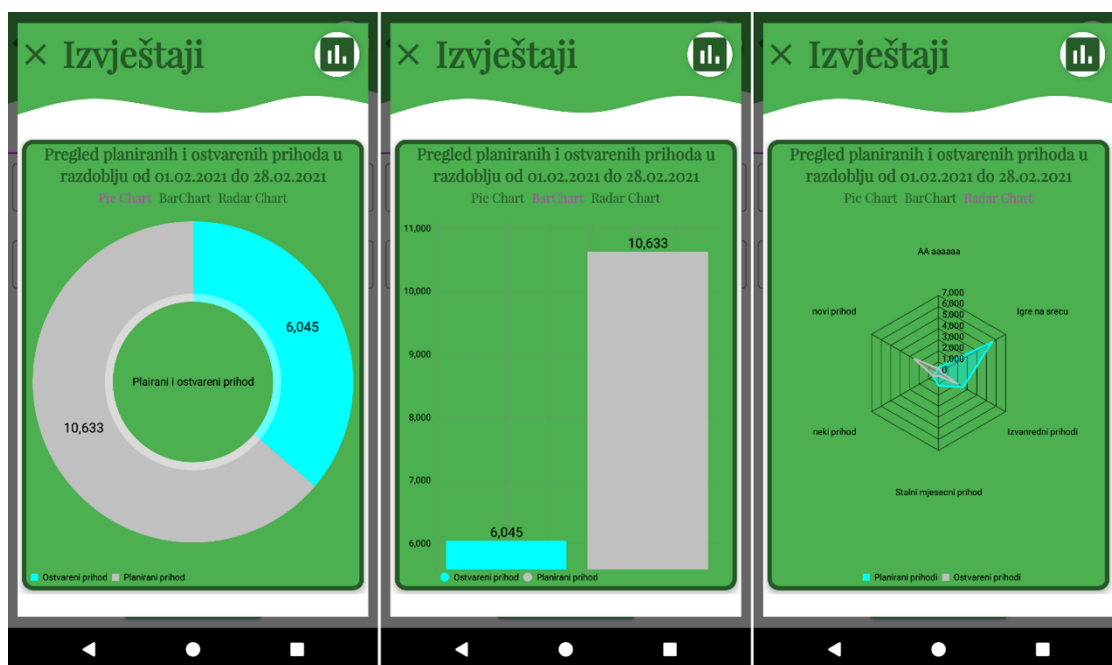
× Izvještaji

Pregled planiranih i ostvarenih prihoda u razdoblju od 01.02.2021 do 28.02.2021

Pie Chart BarChart Radar Chart

6,045

10,633

Plairani i ostvareni prihod

Ostvareni prihod Planirani prihod

× Izvještaji

Pregled planiranih i ostvarenih prihoda u razdoblju od 01.02.2021 do 28.02.2021

Pie Chart BarChart Radar Chart

11,000
10,000
9,000
8,000
7,000
6,000

10,633

6,045

Ostvareni prihod Planirani prihod

× Izvještaji

Pregled planiranih i ostvarenih prihoda u razdoblju od 01.02.2021 do 28.02.2021

Pie Chart BarChart Radar Chart

AA aaaaaa

Igre na srecu

Izvanredni prihodi

Stalni mjesecni prihod

neki prihod

novi prihod

7,000
6,000
5,000
4,000
3,000
2,000
1,000
0

Planirani prihodi Ostvareni prihodi